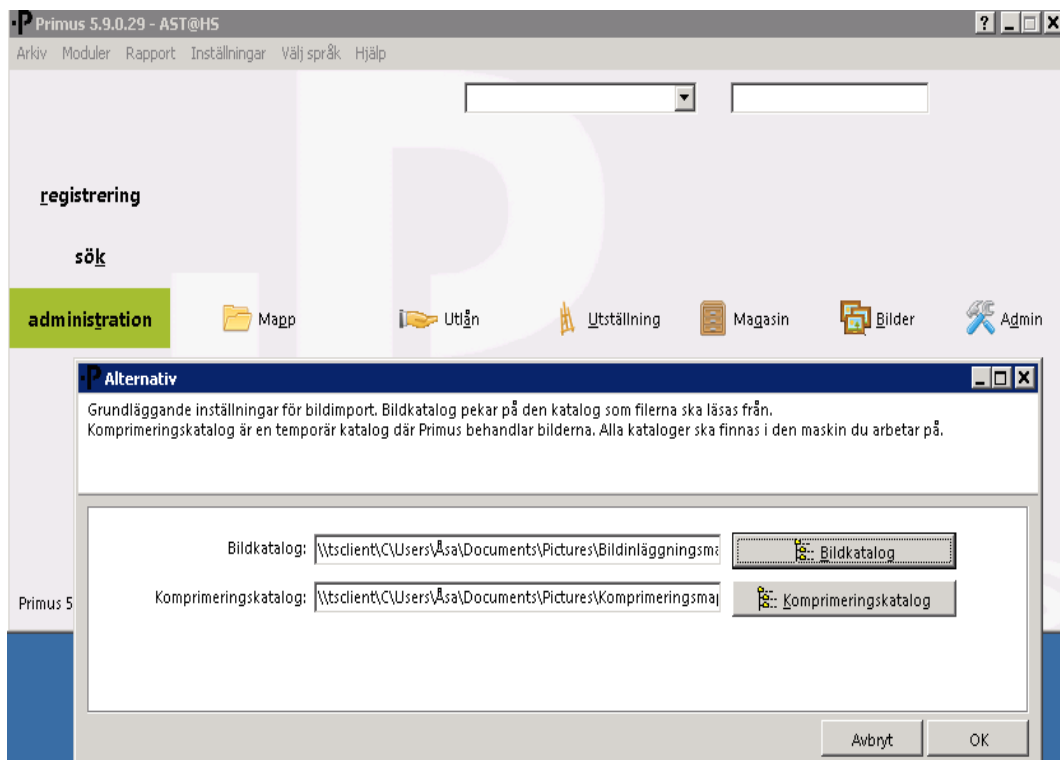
Primus 5.9.0.29 - AST@HS

Arkiv Moduler Rapport Inställningar Välj språk Hjälp

registrering

sök

administration

Mapp

Utlån

Utställning

Magasin

Bilder

Admin

Alternativ

Grundläggande inställningar för bildimport. Bildkatalog pekar på den katalog som filerna ska läsas från.
Komprimeringskatalog är en temporär katalog där Primus behandlar bilderna. Alla kataloger ska finnas i den maskin du arbetar på.

Bildkatalog: \\tsclient\C\Users\Åsa\Documents\Pictures\Bildinläggningsma

Bildkatalog

Komprimeringskatalog: \\tsclient\C\Users\Åsa\Documents\Pictures\Komprimeringsma

Komprimeringskatalog

Primus 5

Avbryt

OK